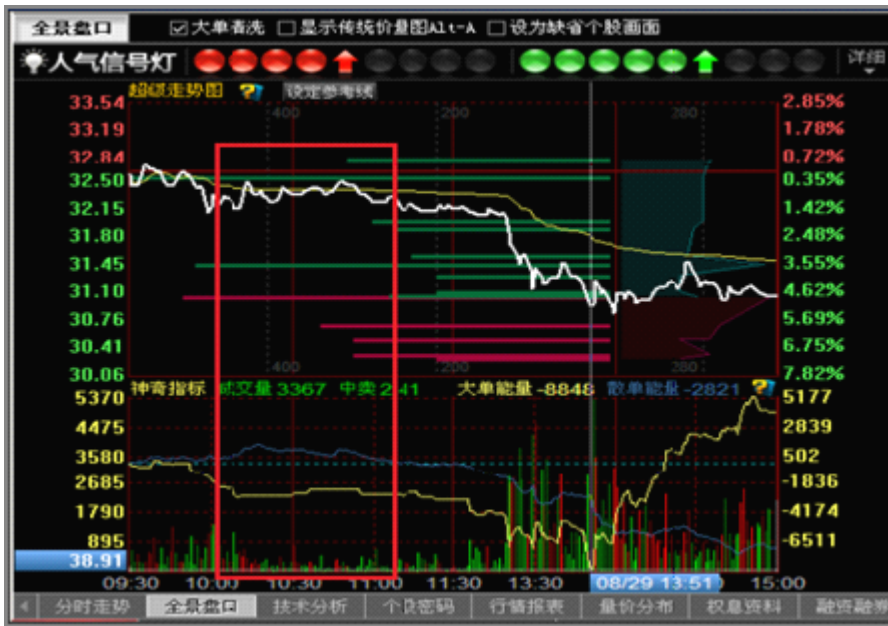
全景盘口 ☑大单查洗 □显示传统价量图Alt-A □设为缺省个股画面

人气信号灯

详细

超级走势图 设定参考线

33.54 2.85%
33.19 1.78%
32.84 0.72%
32.50 0.35%
32.15 1.42%
31.80 2.48%
31.45 3.55%
31.10 4.62%
30.76 5.69%
30.41 6.75%
30.06 7.82%

400 200 280
400 200 280

神奇指标 成交量 3367 中卖 2.41 大单能量 -8848 散单能量 -2821

5370 5177
4475 2839
3580 502
2685 -1836
1790 -4174
895 -6511
38.91

09:30 10:00 10:30 11:00 11:30 13:30 08/29 13:51 15:00

分时走势 全景盘口 技术分析 个股密码 行情报表 量价分布 权息资料 融资融券